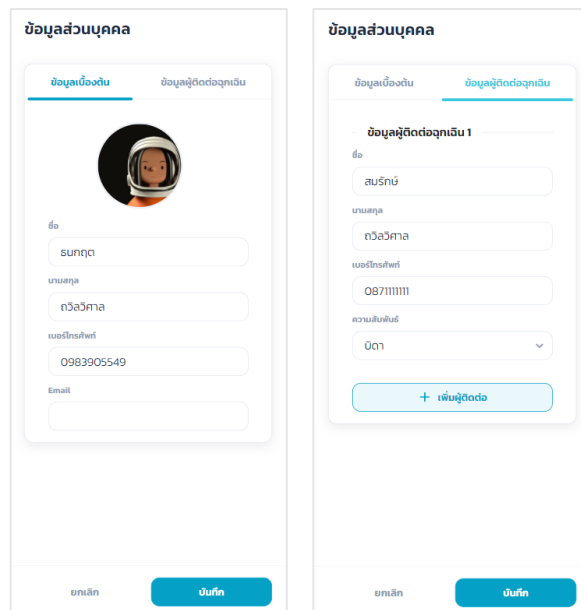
ข้อมูลส่วนบุคคล

ข้อมูลเบื้องต้น

ข้อมูลผู้ติดต่อฉุกเฉิน

ชื่อ

ธนกฤต

นามสกุล

ถวิลวิศาล

เบอร์โทรศัพท์

0983905549

Email

ยกเลิก

บันทึก

ข้อมูลส่วนบุคคล

ข้อมูลเบื้องต้น

ข้อมูลผู้ติดต่อฉุกเฉิน

ข้อมูลผู้ติดต่อฉุกเฉิน 1

ชื่อ

สมรักษ์

นามสกุล

ถวิลวิศาล

เบอร์โทรศัพท์

0871111111

ความสัมพันธ์

บิดา

+ เพิ่มผู้ติดต่อ

ยกเลิก

บันทึก